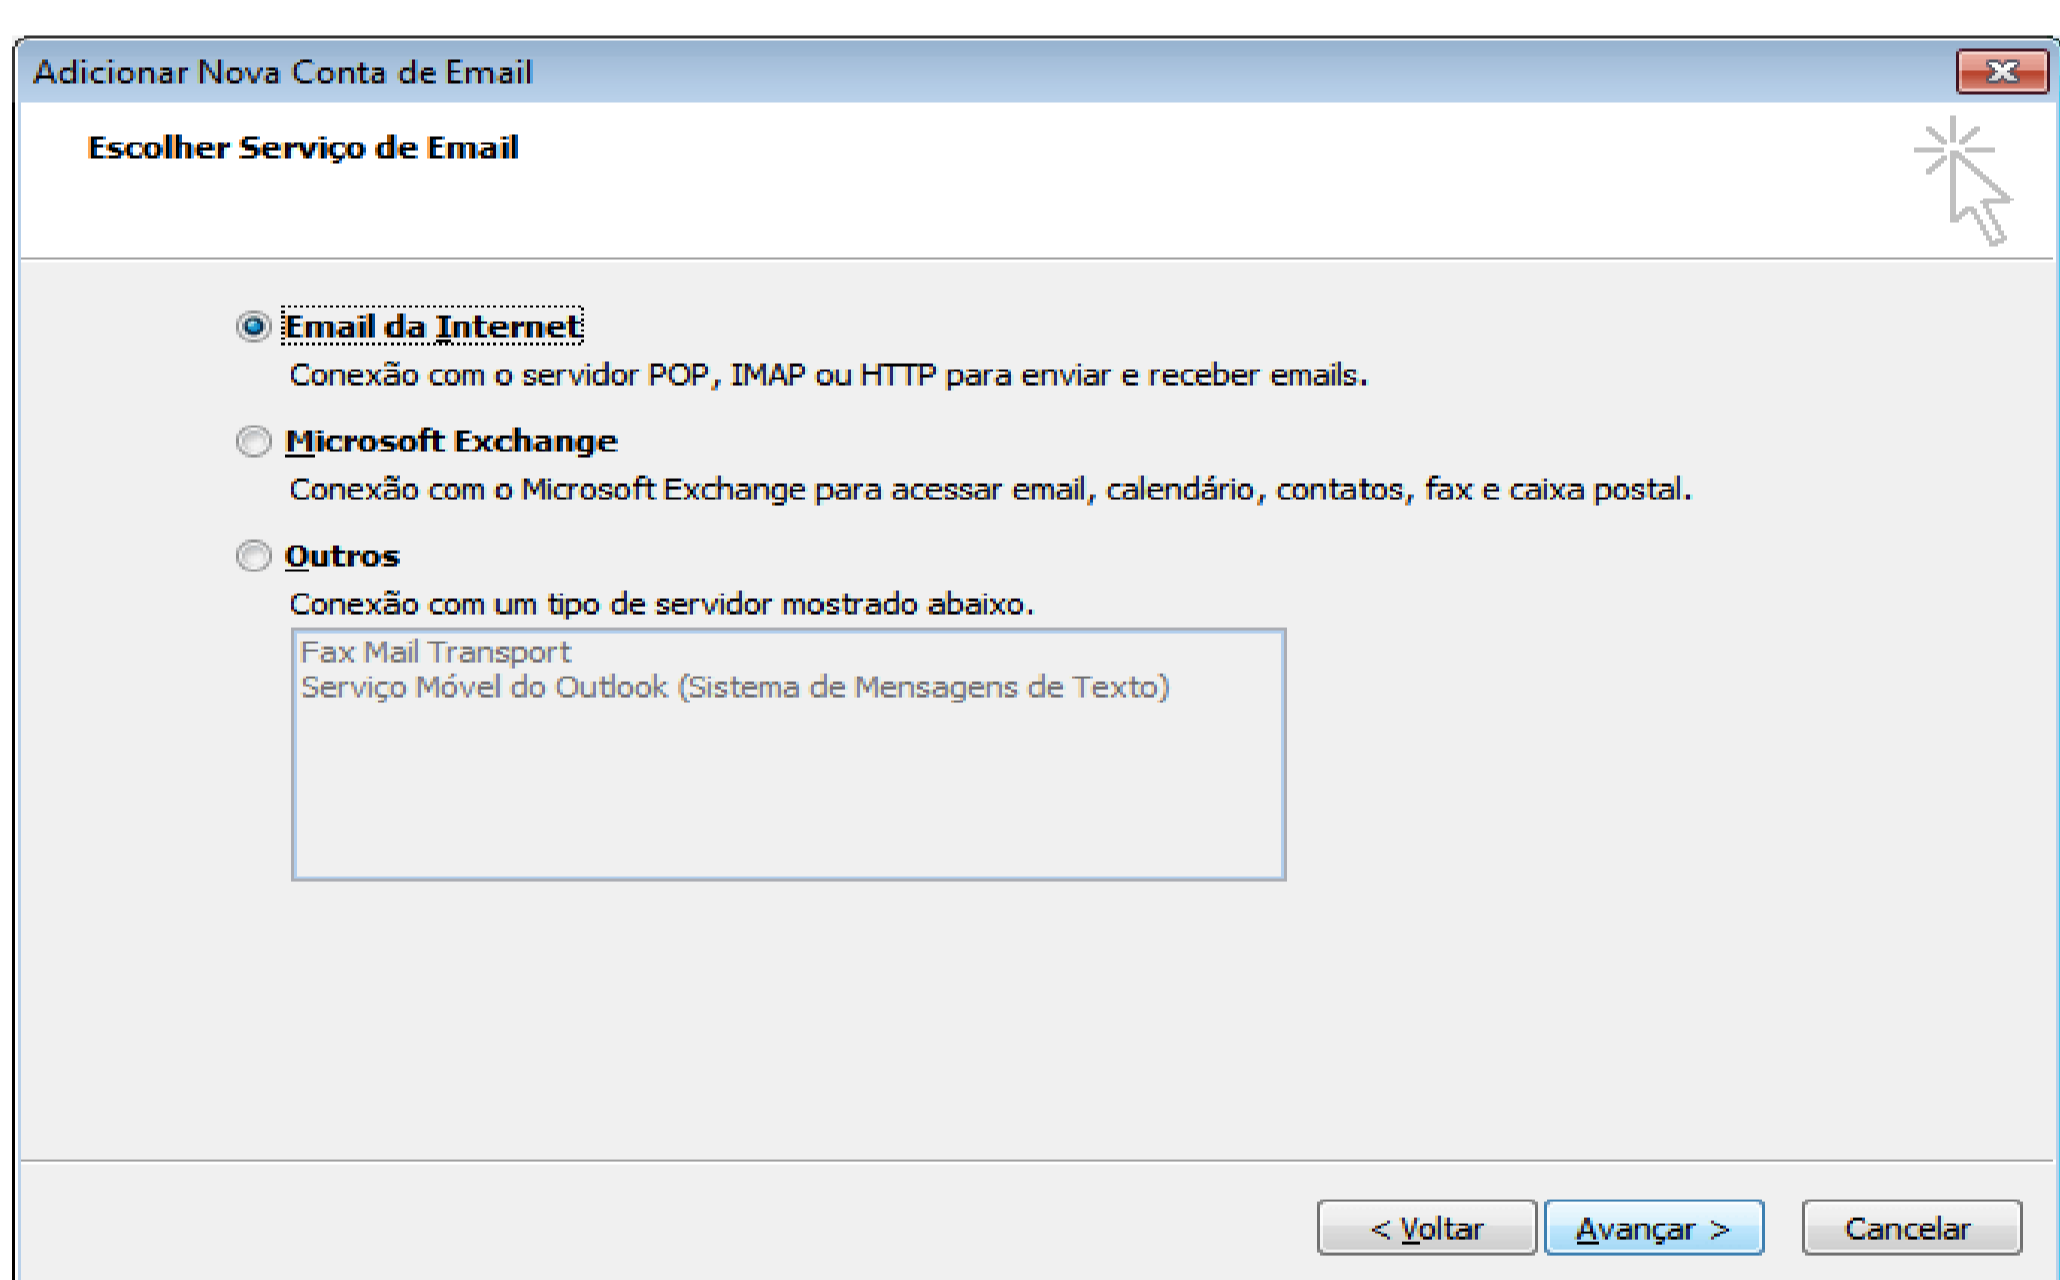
Adicionar Nova Conta de Email

Escolher Serviço de Email

Email da Internet
Conexão com o servidor POP, IMAP ou HTTP para enviar e receber emails.

Microsoft Exchange
Conexão com o Microsoft Exchange para acessar email, calendário, contatos, fax e caixa postal.

Outros
Conexão com um tipo de servidor mostrado abaixo.

Fax Mail Transport
Serviço Móvel do Outlook (Sistema de Mensagens de Texto)

< Voltar
Avançar >
Cancelar